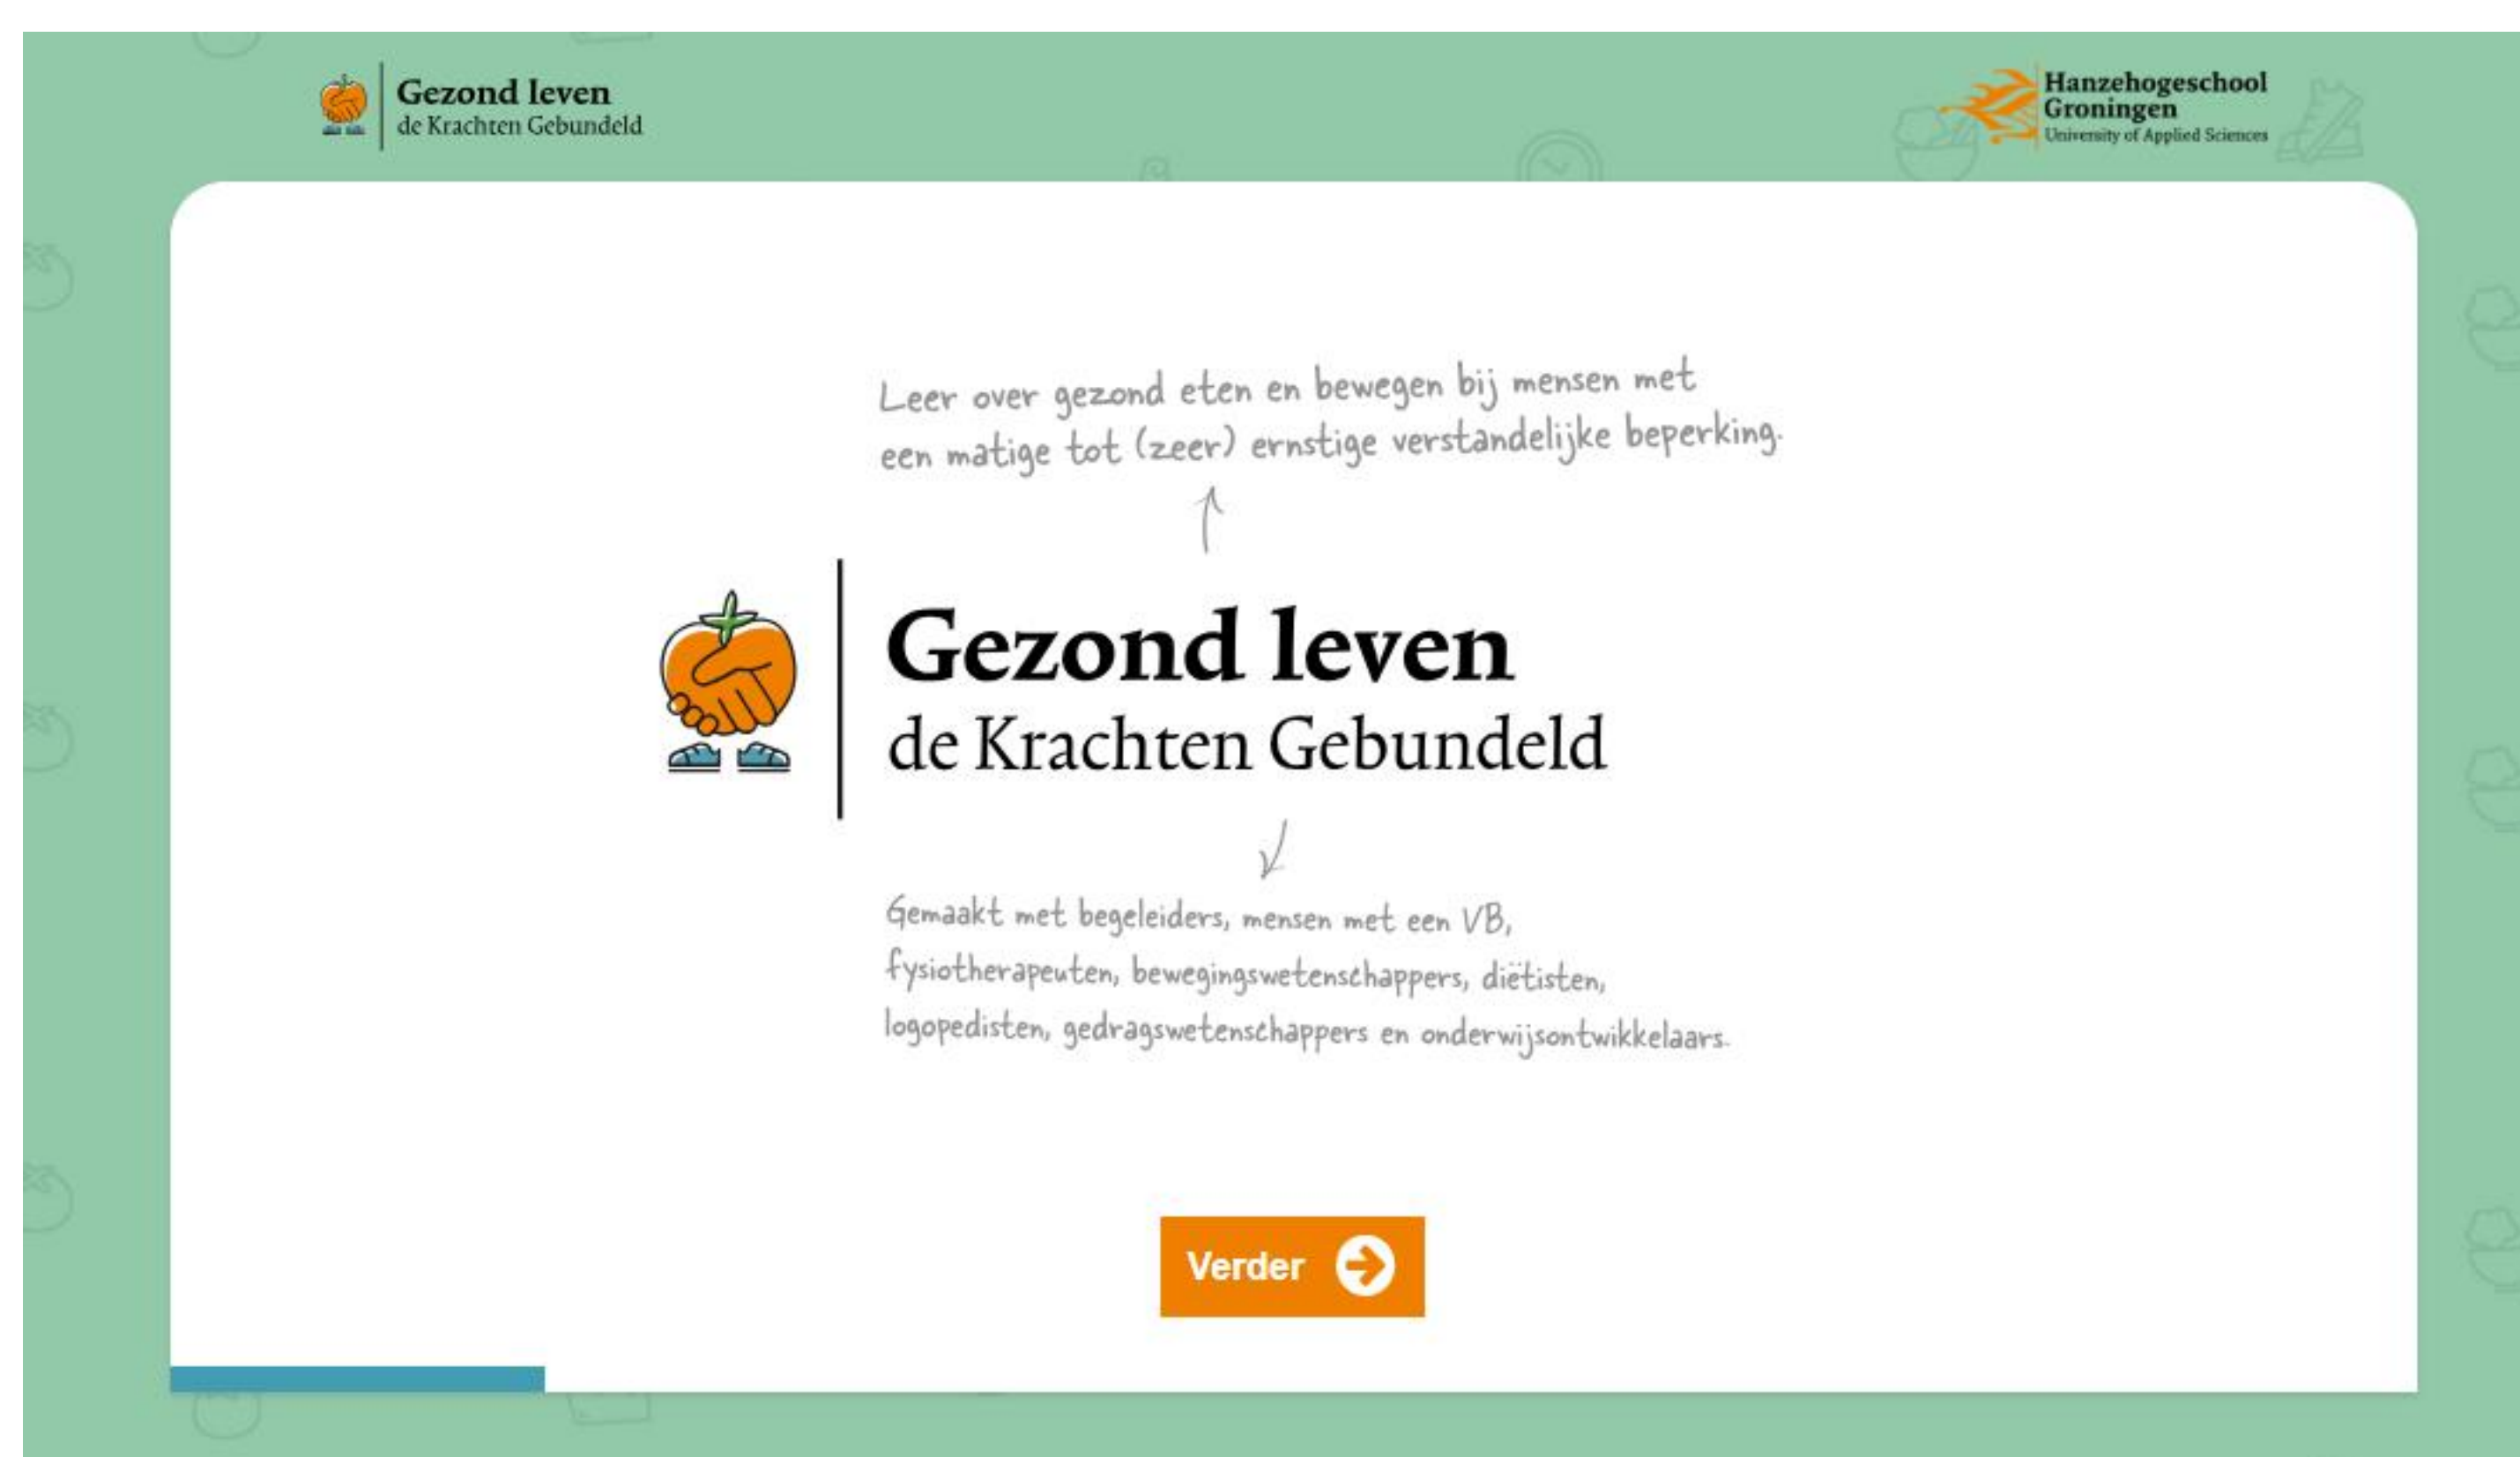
Gezond leven
de Krachten Gebundeld

Hanzehogeschool Groningen
University of Applied Sciences

Leer over gezond eten en bewegen bij mensen met een matige tot (zeer) ernstige verstandelijke beperking.

Gezond leven
de Krachten Gebundeld

Gemaakt met begeleiders, mensen met een VB, fysiotherapeuten, bewegingswetenschappers, diëtisten, logopedisten, gedragswetenschappers en onderwijsontwikkelaars.

Verder